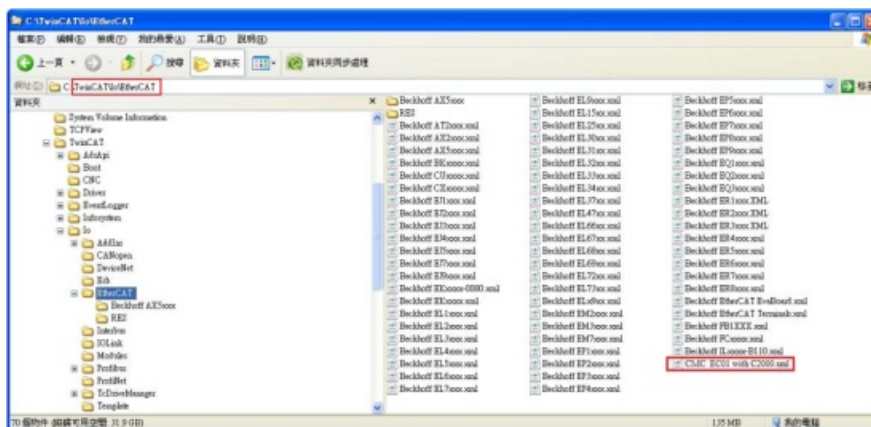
C:\TwinCAT\Io\EtherCAT

檔案(F) 編輯(E) 檢視(V) 我的最愛(A) 工具(T) 說明(H)

上一頁 搜尋 資料夾 資料夾同步處理

網址(D) C:\TwinCAT\Io\EtherCAT

資料夾

System Volume Information
TCPView
TwinCAT
AdsApi
Boot
CNC
Driver
EventLogger
Infosystem
Io
AddIns
CANopen
DeviceNet
Eib
EtherCAT
Beckhoff AX5xxx
REI
Interbus
IOLink
Modules
Profibus
ProfiNet
TcDriveManager
Template

Beckhoff AX5xxx
REI
Beckhoff AT2xxx.xml
Beckhoff AX2xxx.xml
Beckhoff AX5xxx.xml
Beckhoff BKxxxx.xml
Beckhoff CUxxxx.xml
Beckhoff CXxxxx.xml
Beckhoff EJ1xxx.xml
Beckhoff EJ2xxx.xml
Beckhoff EJ3xxx.xml
Beckhoff EJ4xxx.xml
Beckhoff EJ5xxx.xml
Beckhoff EJ7xxx.xml
Beckhoff EJ9xxx.xml
Beckhoff EKxxxx-0080.xml
Beckhoff EKxxxx.xml
Beckhoff EL1xxx.xml
Beckhoff EL2xxx.xml
Beckhoff EL3xxx.xml
Beckhoff EL4xxx.xml
Beckhoff EL5xxx.xml
Beckhoff EL6xxx.xml
Beckhoff EL7xxx.xml

Beckhoff EL9xxx.xml
Beckhoff EL15xx.xml
Beckhoff EL25xx.xml
Beckhoff EL30xx.xml
Beckhoff EL31xx.xml
Beckhoff EL32xx.xml
Beckhoff EL33xx.xml
Beckhoff EL34xx.xml
Beckhoff EL37xx.xml
Beckhoff EL47xx.xml
Beckhoff EL66xx.xml
Beckhoff EL67xx.xml
Beckhoff EL68xx.xml
Beckhoff EL69xx.xml
Beckhoff EL72xx.xml
Beckhoff EL73xx.xml
Beckhoff ELx9xx.xml
Beckhoff EM2xxx.xml
Beckhoff EM3xxx.xml
Beckhoff EM7xxx.xml
Beckhoff EP1xxx.xml
Beckhoff EP2xxx.xml
Beckhoff EP3xxx.xml
Beckhoff EP4xxx.xml

Beckhoff EP5xxx.xml
Beckhoff EP6xxx.xml
Beckhoff EP7xxx.xml
Beckhoff EP8xxx.xml
Beckhoff EP9xxx.xml
Beckhoff EQ1xxx.xml
Beckhoff EQ2xxx.xml
Beckhoff EQ3xxx.xml
Beckhoff ER1xxx.XML
Beckhoff ER2xxx.XML
Beckhoff ER3xxx.XML
Beckhoff ER4xxx.xml
Beckhoff ER5xxx.xml
Beckhoff ER6xxx.xml
Beckhoff ER7xxx.xml
Beckhoff ER8xxx.xml
Beckhoff EtherCAT EvaBoard.xml
Beckhoff EtherCAT Terminals.xml
Beckhoff FB1XXX.xml
Beckhoff FCxxxx.xml
Beckhoff ILxxxx-B110.xml
CMC_EC01 with C2000.xml

70 個物件 (磁碟可用空間: 31.9 GB)
135 MB
我的電腦